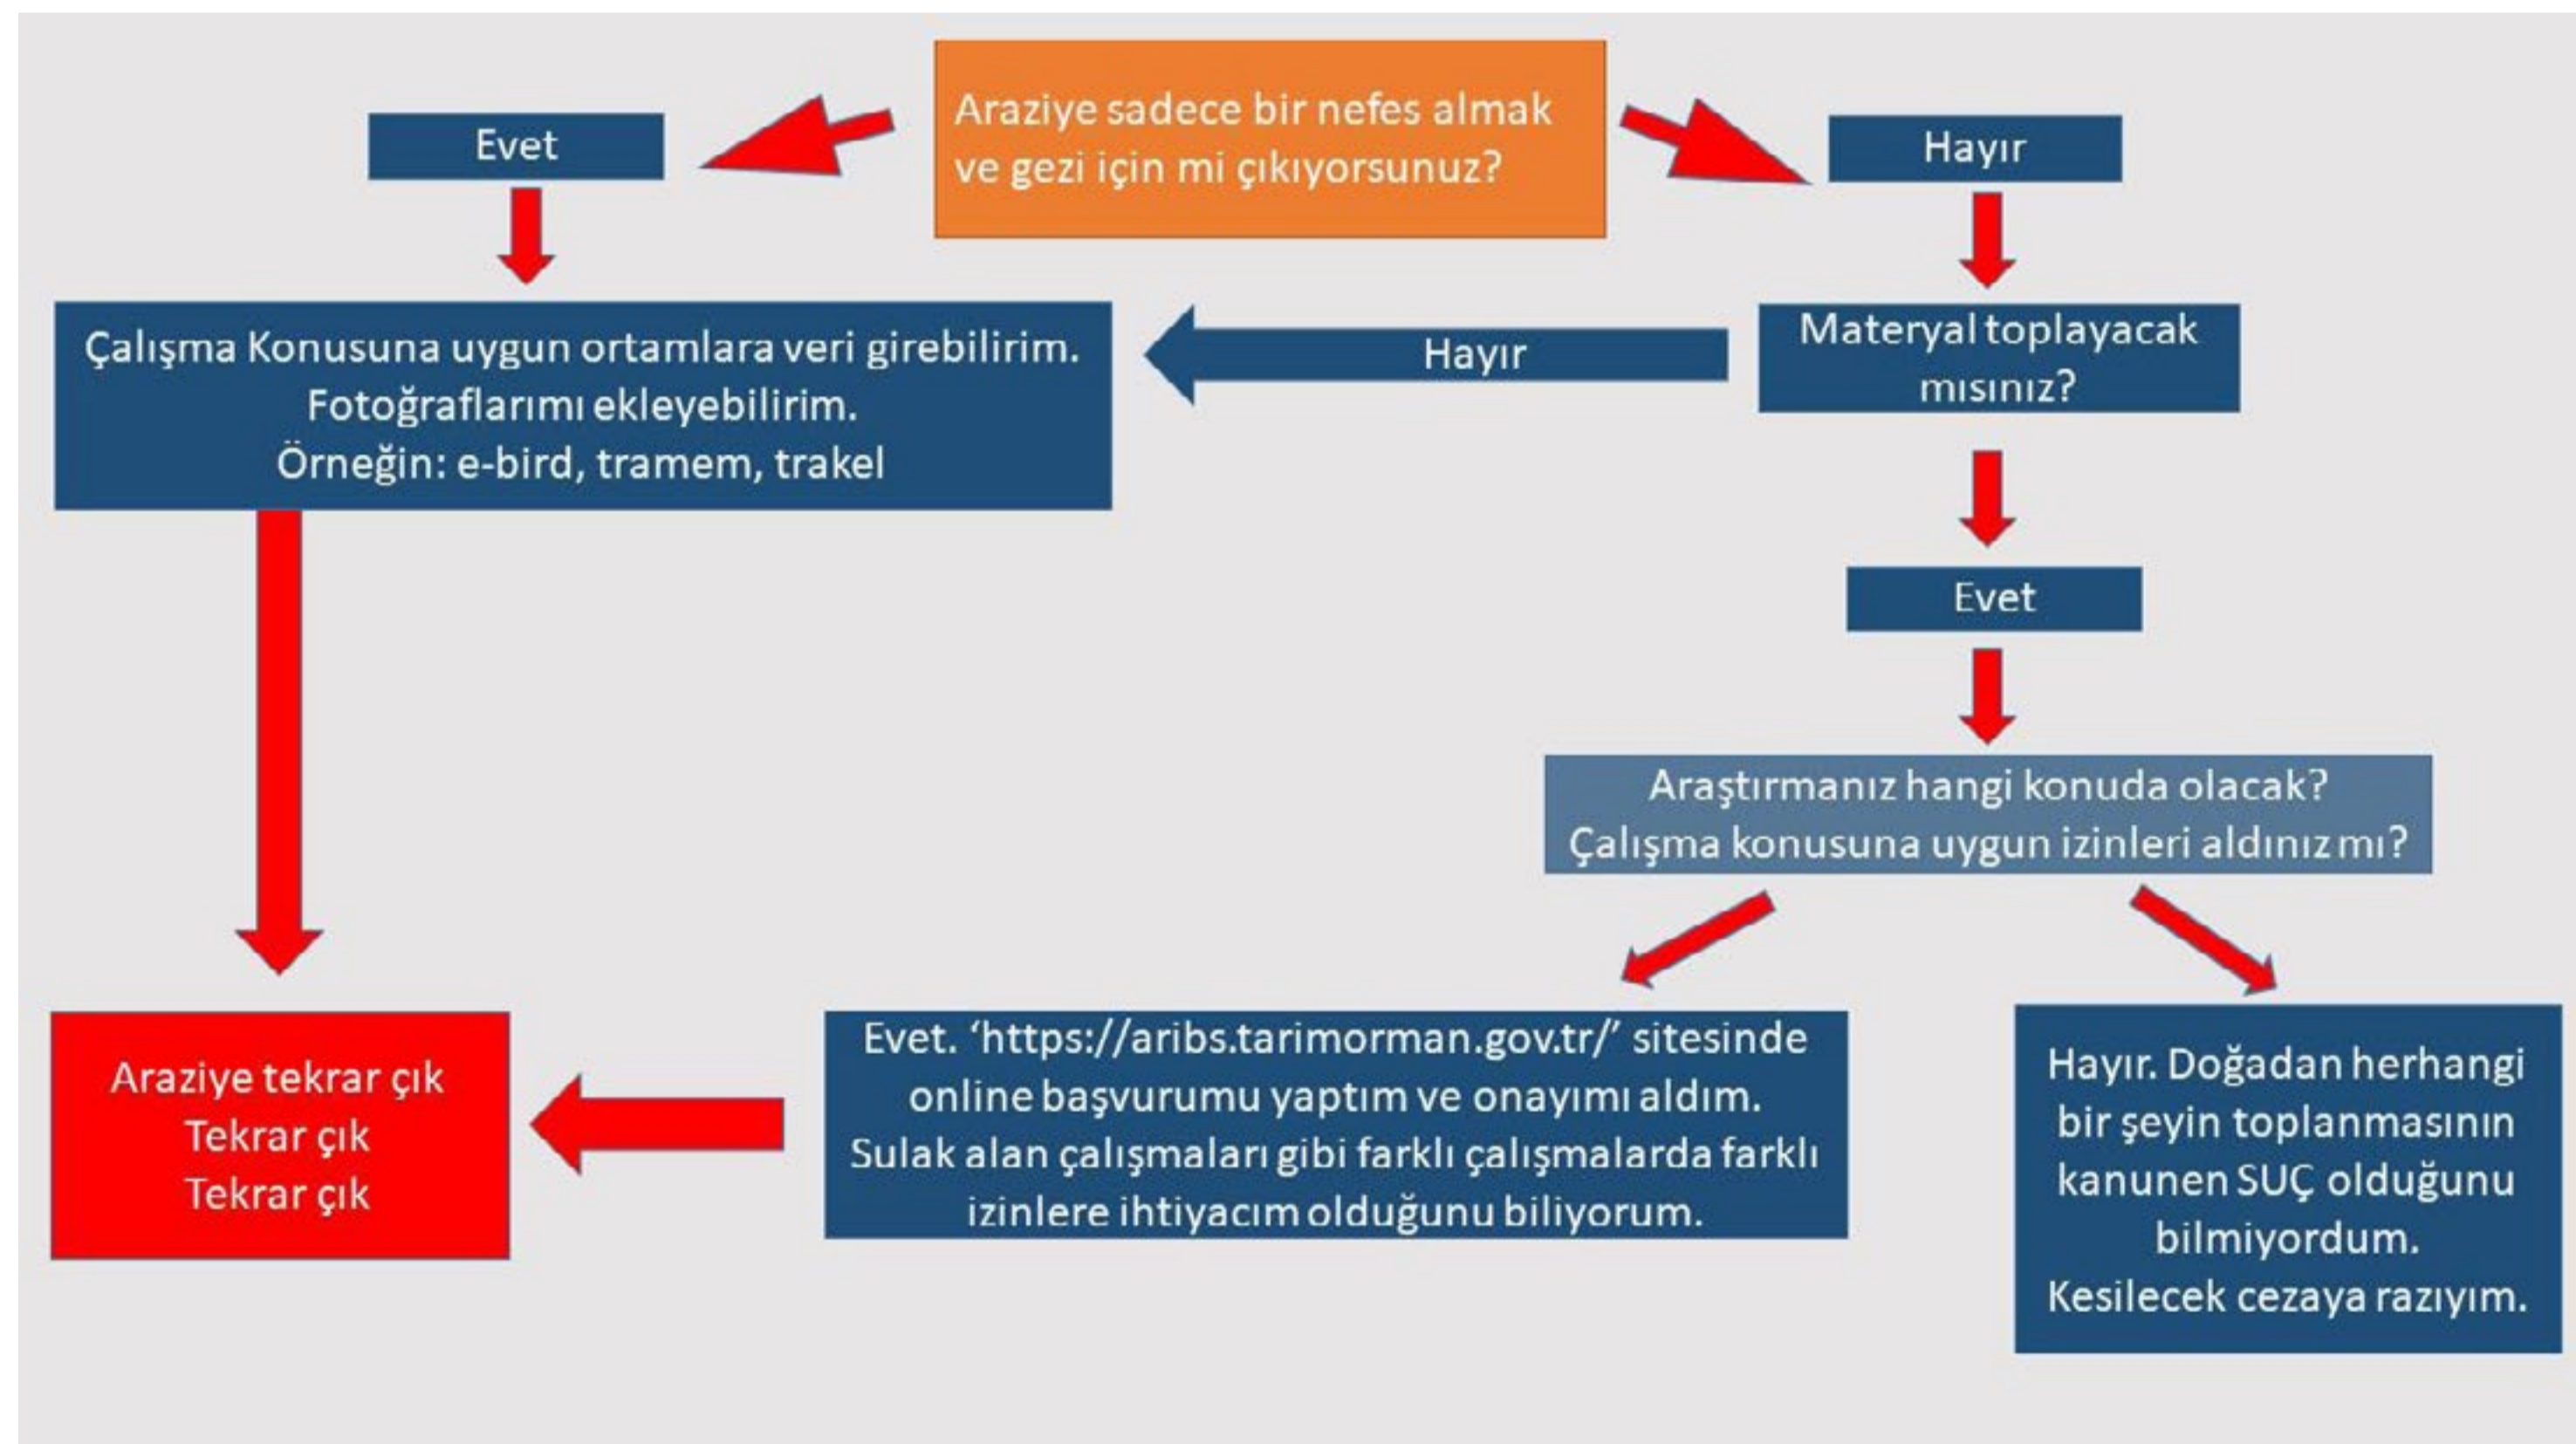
Araziye sadece bir nefes almak ve gezi için mi çıkıyorsunuz?

Evet

Hayır

Çalışma Konusuna uygun ortamlara veri girebilirim.
Fotoğraflarımı ekleyebilirim.
Örneğin: e-bird, tramem, trakel

Hayır

Materyal toplayacak mısınız?

Evet

Araştırmanız hangi konuda olacak?
Çalışma konusuna uygun izinleri aldınız mı?

Araziye tekrar çık
Tekrar çık
Tekrar çık

Evet. 'https://aribs.tarimorman.gov.tr/' sitesinde online başvurumu yaptım ve onayımı aldım.
Sulak alan çalışmaları gibi farklı çalışmalarda farklı izinlere ihtiyacım olduğunu biliyorum.

Hayır. Doğadan herhangi bir şeyin toplanmasının kanunen SUÇ olduğunu bilmiyordum.
Kesilecek cezaya razıyım.